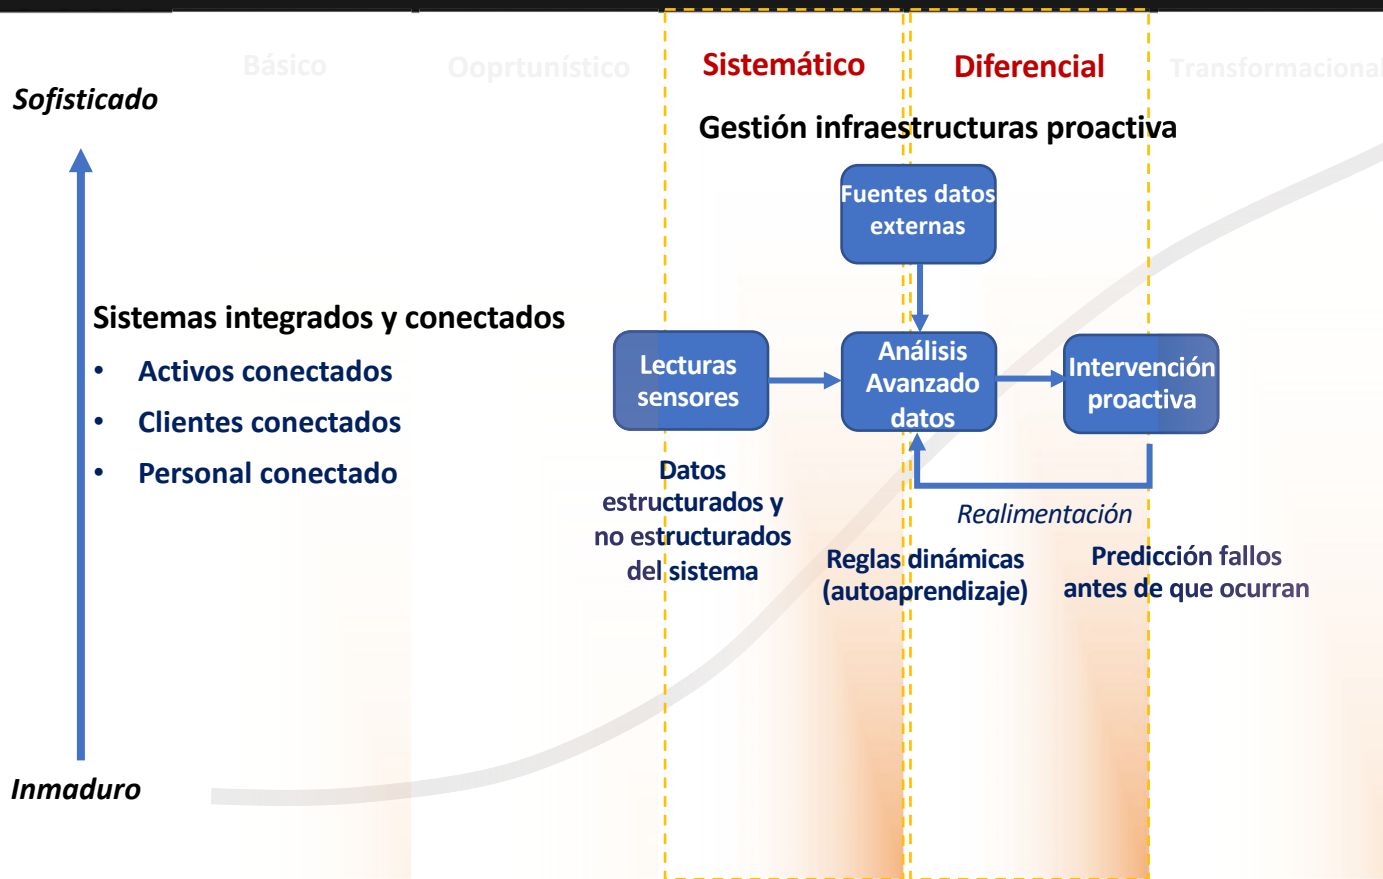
Básico

Ooprtunístico

Sistemático

Diferencial

Transformacional

Sofisticado

Gestión infraestructuras proactiva

Fuentes datos externas

Sistemas integrados y conectados

- Activos conectados
- Clientes conectados
- Personal conectado

Lecturas sensores

Análisis Avanzado datos

Intervención proactiva

Datos estructurados y no estructurados del sistema

Realimentación

Reglas dinámicas (autoaprendizaje)

Predicción fallos antes de que ocurran

Inmaduro